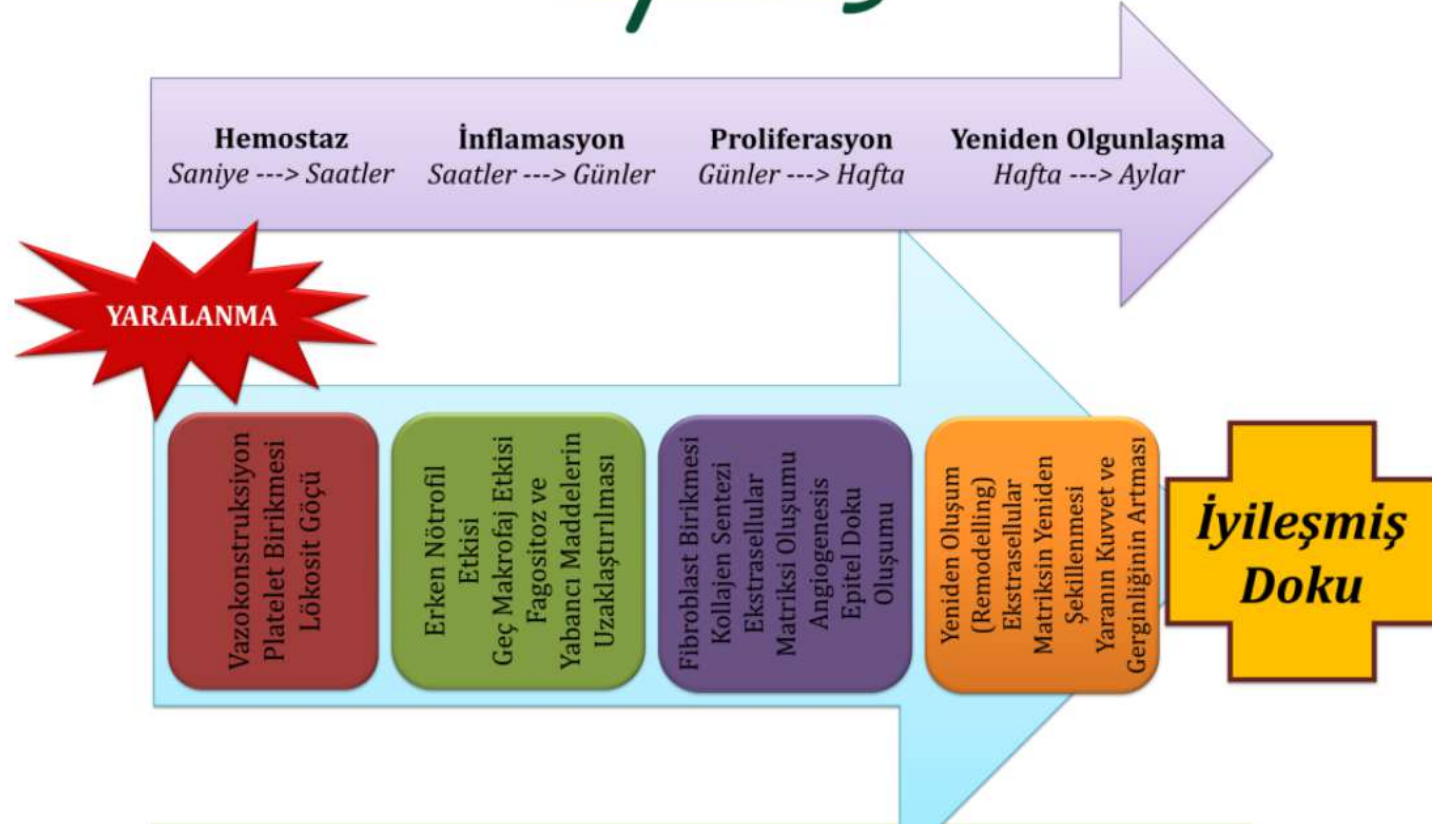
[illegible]

Hemostaz
Saniye ---> Saatler

İnflamasyon
Saatler ---> Günler

Proliferasyon
Günler ---> Hafta

Yeniden Olgunlaşma
Hafta ---> Aylar

YARALANMA

Vazokonstruksiyon
Platelet Birikmesi
Lökosit Göçü

Erken Nötrofil Etkisi
Geç Makrofaj Etkisi
Fagositoz ve Yabancı Maddelerin Uzaklaştırılması

Fibroblast Birikmesi
Kollajen Sentezi
Ekstrasellular Matriksi Oluşumu
Angiogenesis
Epitel Doku Oluşumu

Yeniden Oluşum (Remodelling)
Ekstrasellular Matriksin Yeniden Şekillenmesi
Yaranın Kuvvet ve Gerginliğinin Artması

İyileşmiş Doku